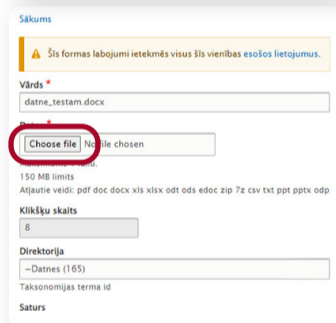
Sākums

Šīs formas labojumi ietekmēs visus šīs vienības esošos lietojumus.

Vārds *

datne_testam.docx

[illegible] *

Choose file No file chosen

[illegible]

150 MB limits

Atļautie veidi: pdf doc docx xls xlsx odt ods edoc zip 7z csv txt ppt pptx odp

Klikšķu skaits

8

Direktorija

–Datnes (165)

Taksonomijas terma id

Saturs